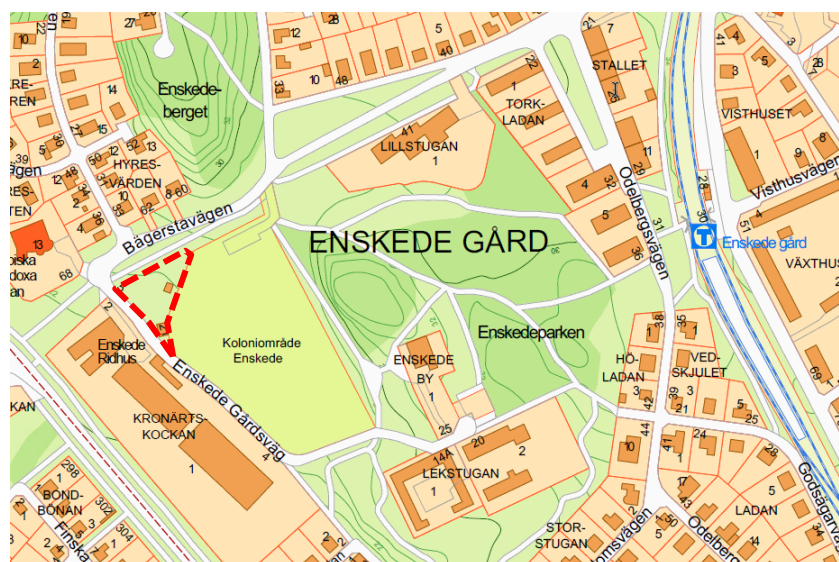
ENSKEDE GÅRD

Enskede-berget

Bägerstavägen

HYRES-VÄRDEN

LILLSTUGAN
1

TORK-LADAN

STALLET

VISTHUSET

Visthusvägen

Enskede gård

VÄXTHUS

Odelbergsvägen

Koloniområde Enskede

Enskedeparken

ENSKEDE BY
1

HÖ-LADAN

VED-SKJULET

Enskede Ridhus

KRONÄRTS-KOCKAN
1

Enskede Gårdsväg

LEKSTUGAN
1

STOR-STUGAN

LADAN

BOND-BONAN

Godsägarvägen

RE-REN

RES-TEN

biska doxa an

KAN

13

68

27

28

12

5

40

33

10

48

14

39

27

15

41

25

6

9

22

50

52

54

56

58

60

62

8

4

3

38

2

1

7

26

11

29

4

32

5

31

36

28

30

51

3

2

20

14A

44

10

24

47

43

42

21

39

35

38

69

17

13

298

302

304

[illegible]